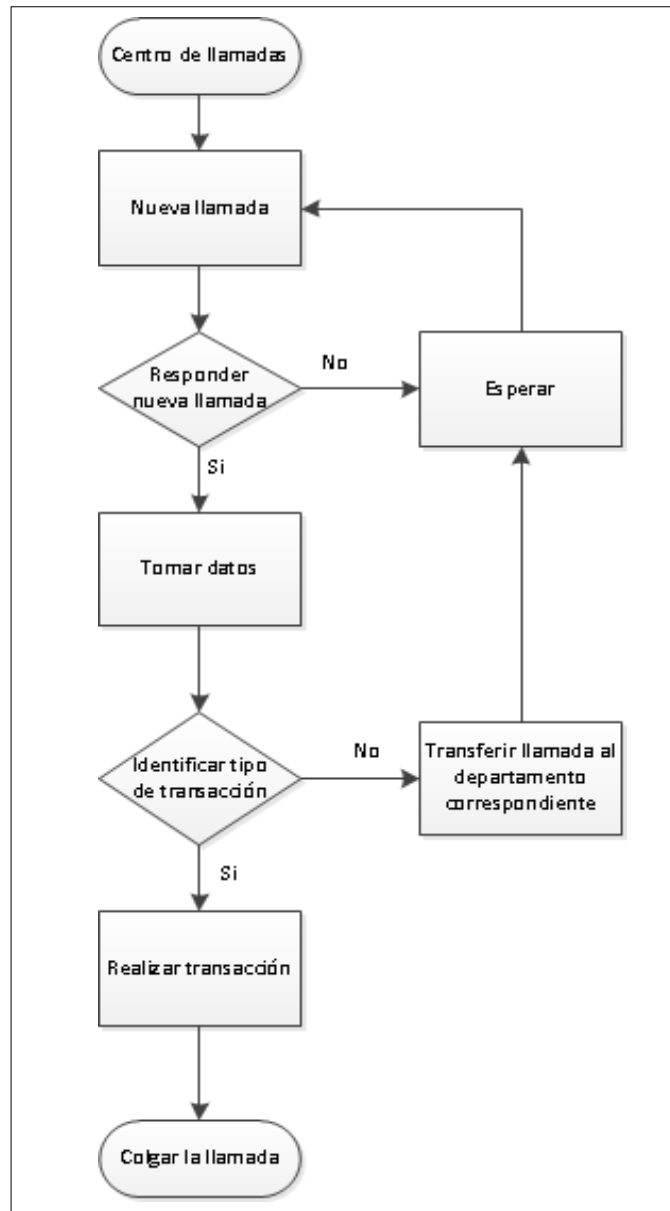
Centro de llamadas

Nueva llamada

Responder nueva llamada

No

Esperar

Si

Tomar datos

Identificar tipo de transacción

No

Transferir llamada al departamento correspondiente

Si

Realizar transacción

Colgar la llamada